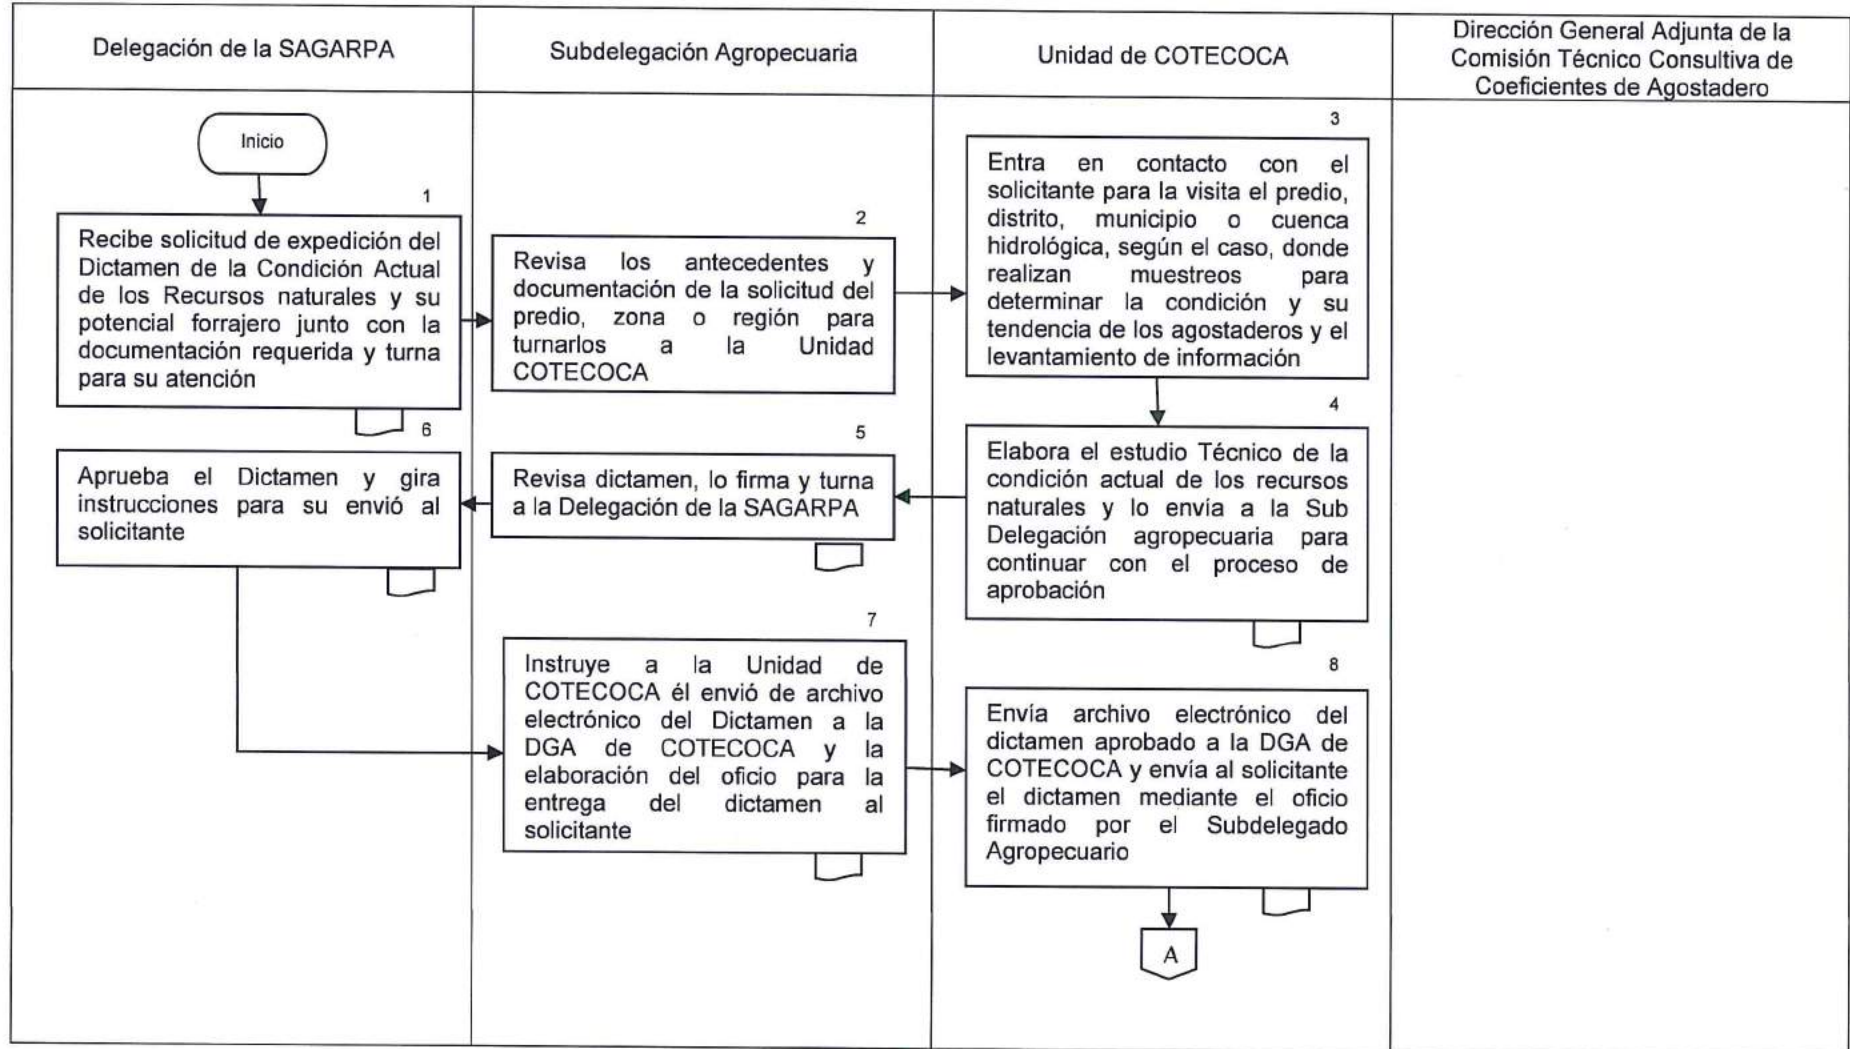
| Delegación de la SAGARPA | Subdelegación Agropecuaria | Unidad de COTECOCA | Dirección General Adjunta de la Comisión Técnico Consultiva de Coeficientes de Agostadero |
|---|---|---|---|

Inicio

1
Recibe solicitud de expedición del Dictamen de la Condición Actual de los Recursos naturales y su potencial forrajero junto con la documentación requerida y turna para su atención

2
Revisa los antecedentes y documentación de la solicitud del predio, zona o región para turnarlos a la Unidad COTECOCA

3
Entra en contacto con el solicitante para la visita el predio, distrito, municipio o cuenca hidrológica, según el caso, donde realizan muestreos para determinar la condición y su tendencia de los agostaderos y el levantamiento de información

4
Elabora el estudio Técnico de la condición actual de los recursos naturales y lo envía a la Sub Delegación agropecuaria para continuar con el proceso de aprobación

5
Revisa dictamen, lo firma y turna a la Delegación de la SAGARPA

6
Aprueba el Dictamen y gira instrucciones para su envió al solicitante

7
Instruye a la Unidad de COTECOCA él envió de archivo electrónico del Dictamen a la DGA de COTECOCA y la elaboración del oficio para la entrega del dictamen al solicitante

8
Envía archivo electrónico del dictamen aprobado a la DGA de COTECOCA y envía al solicitante el dictamen mediante el oficio firmado por el Subdelegado Agropecuario

A